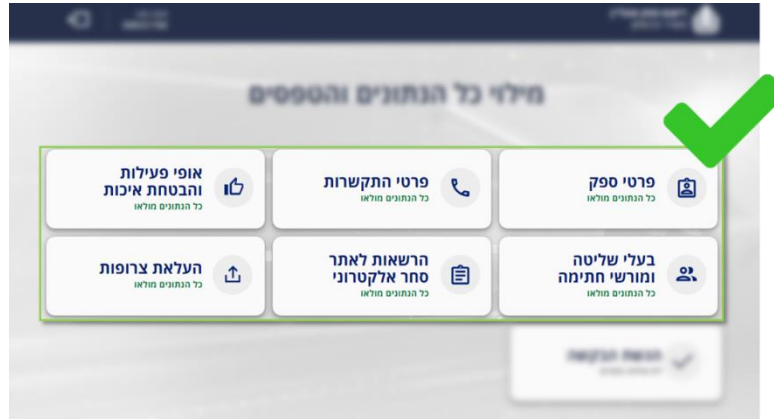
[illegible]

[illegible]

מילוי כל הנתונים והטפסים

פרטי ספק
כל הנתונים מולאו

פרטי התקשרות
כל הנתונים מולאו

אופי פעילות והבטחת איכות
כל הנתונים מולאו

בעלי שליטה ומורשי חתימה
כל הנתונים מולאו

הרשאות לאתר סחר אלקטרוני
כל הנתונים מולאו

העלאת צרופות
כל הנתונים מולאו

הגשת הבקשה
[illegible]